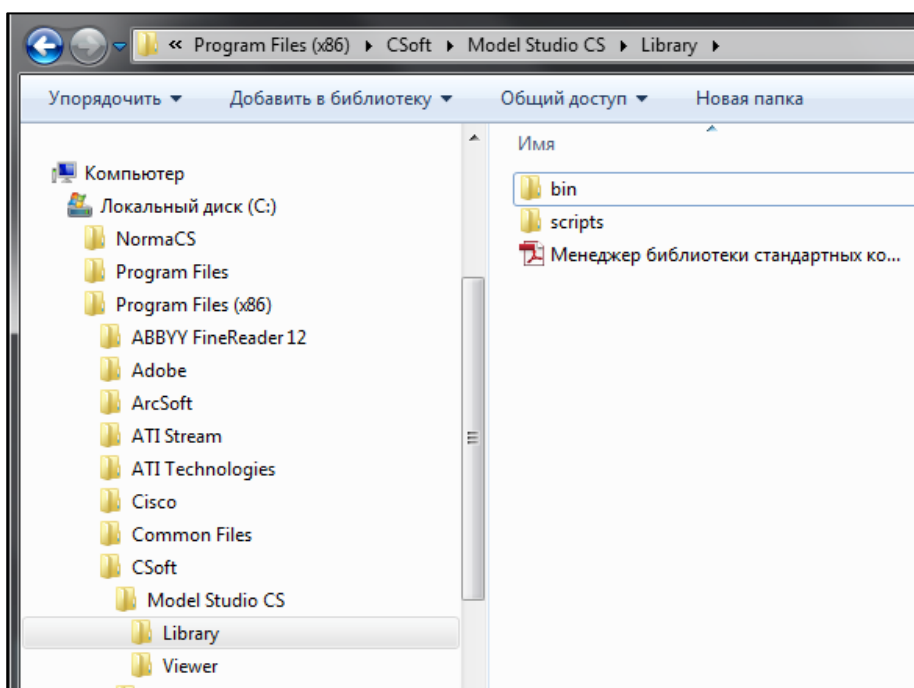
« Program Files (x86) ▸ CSoft ▸ Model Studio CS ▸ Library ▸

Упорядочить ▾ Добавить в библиотеку ▾ Общий доступ ▾ Новая папка

Компьютер
Локальный диск (C:)
NormaCS
Program Files
Program Files (x86)
ABBYY FineReader 12
Adobe
ArcSoft
ATI Stream
ATI Technologies
Cisco
Common Files
CSoft
Model Studio CS
Library
Viewer

Имя
bin
scripts
Менеджер библиотеки стандартных ко...